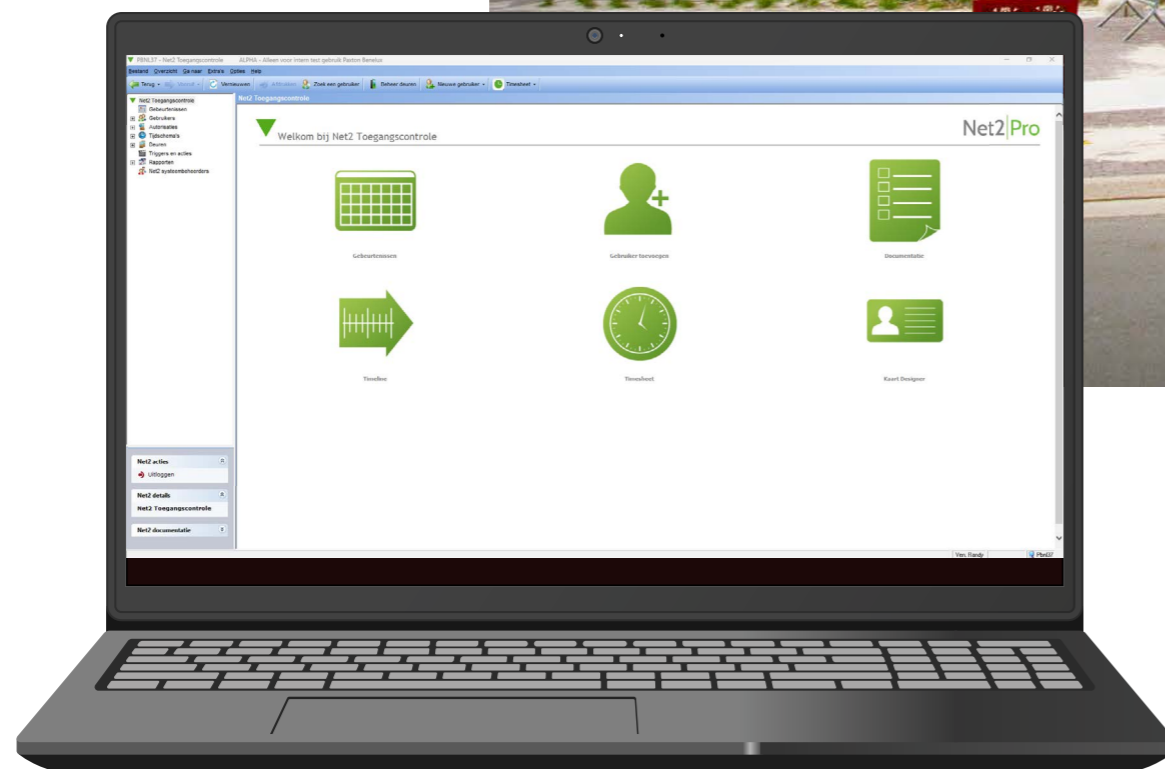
PBNL37 - Net2 Toegangscontrole ALPHA - Alleen voor intern test gebruik Paxton Benelux

Bestand Overzicht Ga naar Extra's Opties Help

Terug Vooruit Vernieuwen Afdrukken Zoek een gebruiker Beheer deuren Nieuwe gebruiker Timesheet

Net2 Toegangscontrole
Gebeurtenissen
Gebruikers
Autorisaties
Tijdschema's
Deuren
Triggers en acties
Rapporten
Net2 systeembeheerders

Net2 Toegangscontrole

Welkom bij Net2 Toegangscontrole

Net2 Pro

Gebeurtenissen

Gebruiker toevoegen

Documentatie

Timeline

Timesheet

Kaart Designer

Net2 acties
Uitloggen

Net2 details
Net2 Toegangscontrole

Net2 documentatie

Ver. Randy

PBNL37